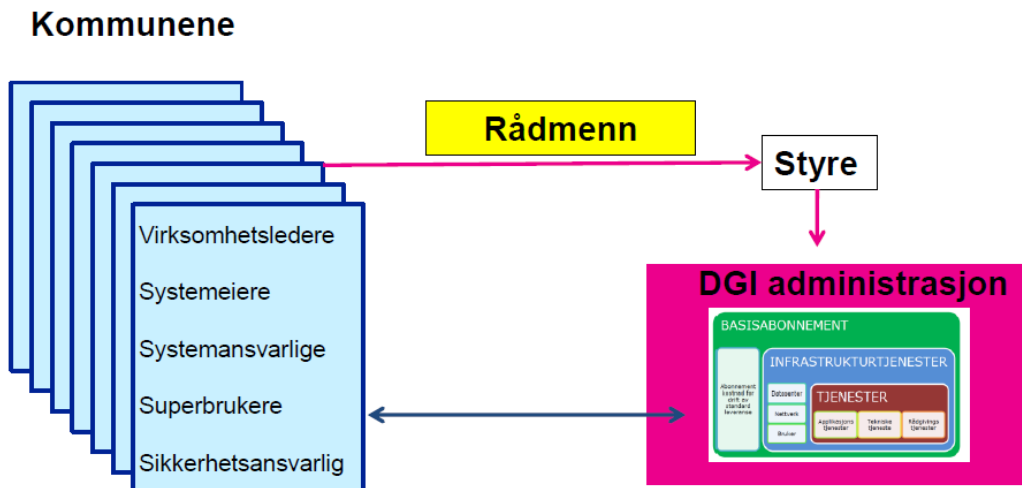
Kommunene

Rådmenn

Styre

Virksomhetsledere

Systemeiere

Systemansvarlige

Superbrukere

Sikkerhetsansvarlig

DGI administrasjon

BASISABONNEMENT

Abonnement kostnad for drift av standard leveranse

INFRASTRUKTURTJENESTER

Datasenter

Nettverk

Bruker

TJENESTER

Applikasjons tjenester

Tekniske tjenester

Rådgivings tjenester